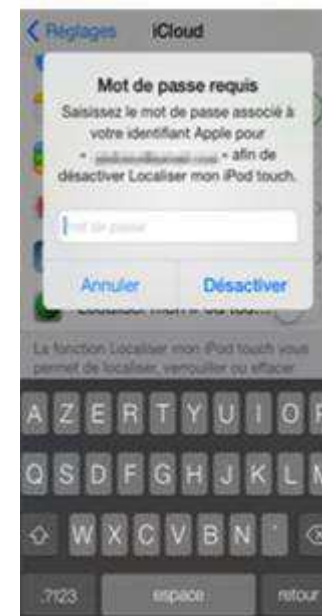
< Réglages iCloud

Mot de passe requis

Saisissez le mot de passe associé à votre identifiant Apple pour « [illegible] » afin de désactiver Localiser mon iPod touch.

Mot de passe

Annuler Désactiver

Localiser mon iPod tou...

La fonction Localiser mon iPod touch vous permet de localiser, verrouiller ou effacer

A Z E R T Y U I O P
Q S D F G H J K L M
W X C V B N '
.?123 espace retour